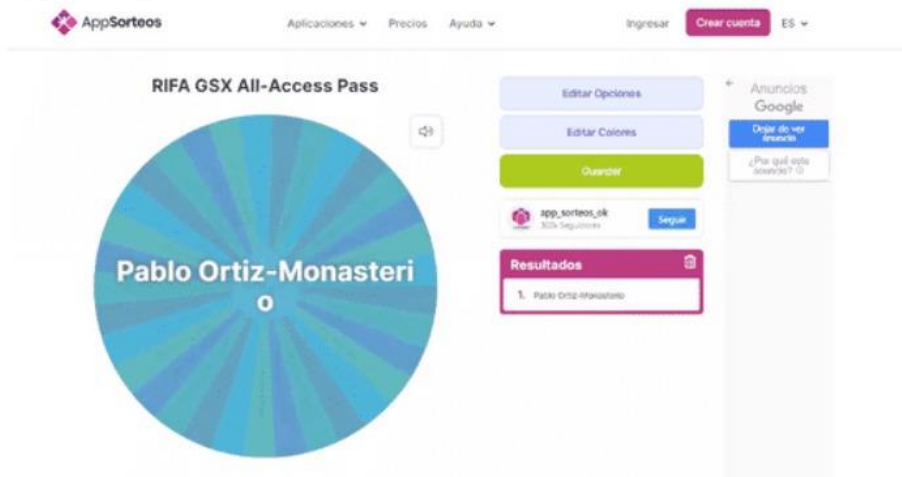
AppSorteos

Aplicaciones ⌄ Precios Ayuda ⌄

Ingresar Crear cuenta ES ⌄

RIFA GSX All-Access Pass

Pablo Ortiz-Monasteri o

Editar Opciones

Editar Colores

Guardar

app_sorteos_ok
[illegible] Seguidores

Seguir

Resultados

1. Pablo Ortiz-Monasterio

Anuncios Google

Dejar de ver anuncio

¿Por qué este anuncio?